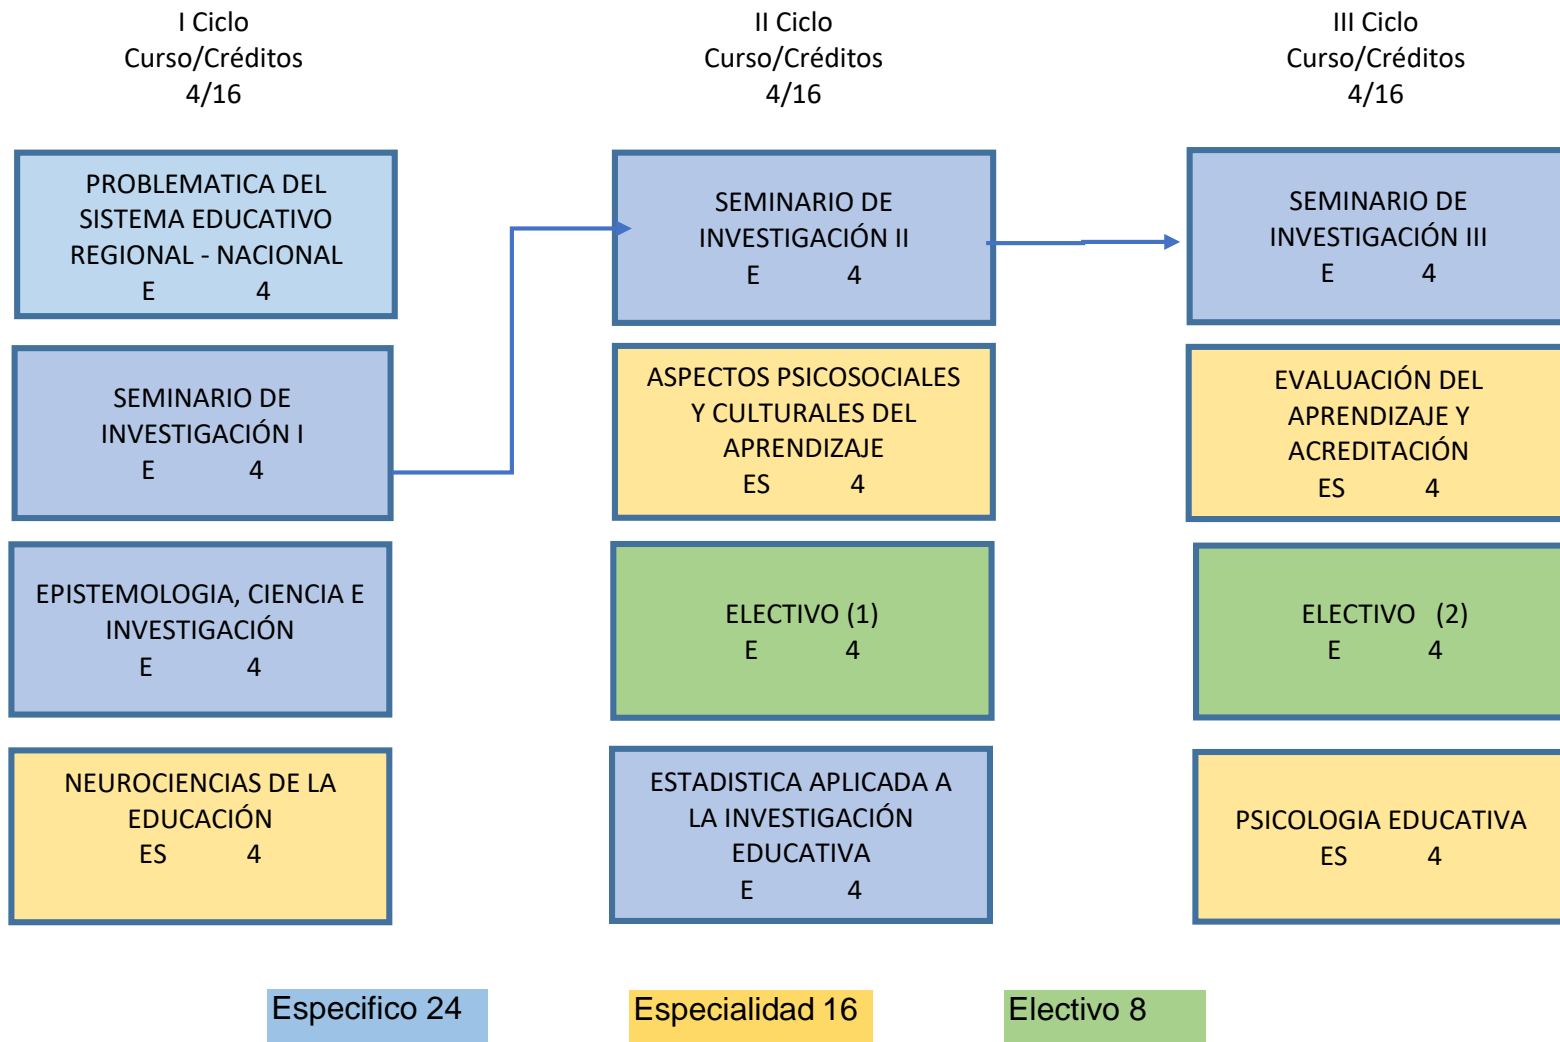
I Ciclo
Curso/Créditos
4/16

II Ciclo
Curso/Créditos
4/16

III Ciclo
Curso/Créditos
4/16

PROBLEMATICA DEL SISTEMA EDUCATIVO REGIONAL - NACIONAL
E 4

SEMINARIO DE INVESTIGACIÓN I
E 4

EPISTEMOLOGIA, CIENCIA E INVESTIGACIÓN
E 4

NEUROCIENCIAS DE LA EDUCACIÓN
ES 4

SEMINARIO DE INVESTIGACIÓN II
E 4

ASPECTOS PSICOSOCIALES Y CULTURALES DEL APRENDIZAJE
ES 4

ELECTIVO (1)
E 4

ESTADISTICA APLICADA A LA INVESTIGACIÓN EDUCATIVA
E 4

SEMINARIO DE INVESTIGACIÓN III
E 4

EVALUACIÓN DEL APRENDIZAJE Y ACREDITACIÓN
ES 4

ELECTIVO (2)
E 4

PSICOLOGIA EDUCATIVA
ES 4

Especifico 24

Especialidad 16

Electivo 8